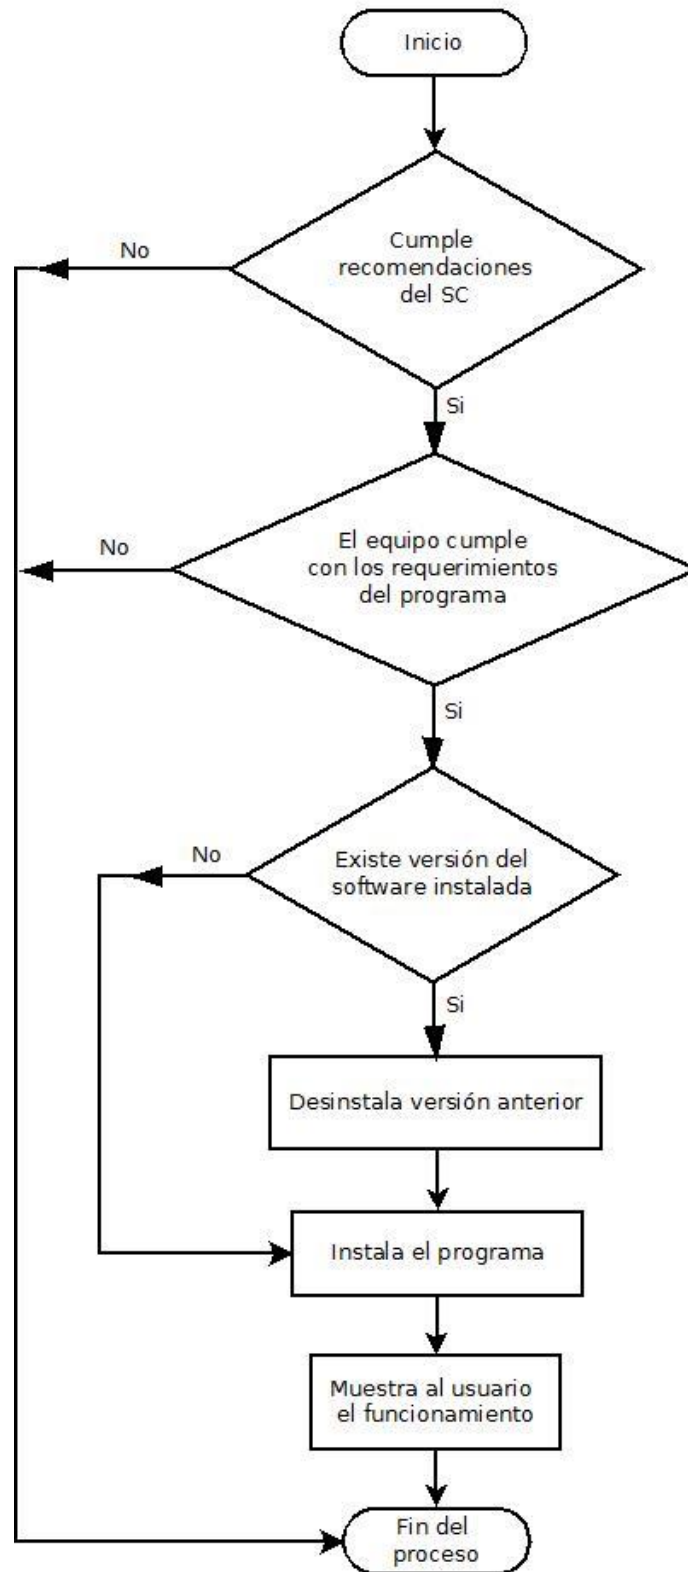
Inicio

Cumple recomendaciones del SC

No

Si

El equipo cumple con los requerimientos del programa

No

Si

Existe versión del software instalada

No

Si

Desinstala versión anterior

Instala el programa

Muestra al usuario el funcionamiento

Fin del proceso